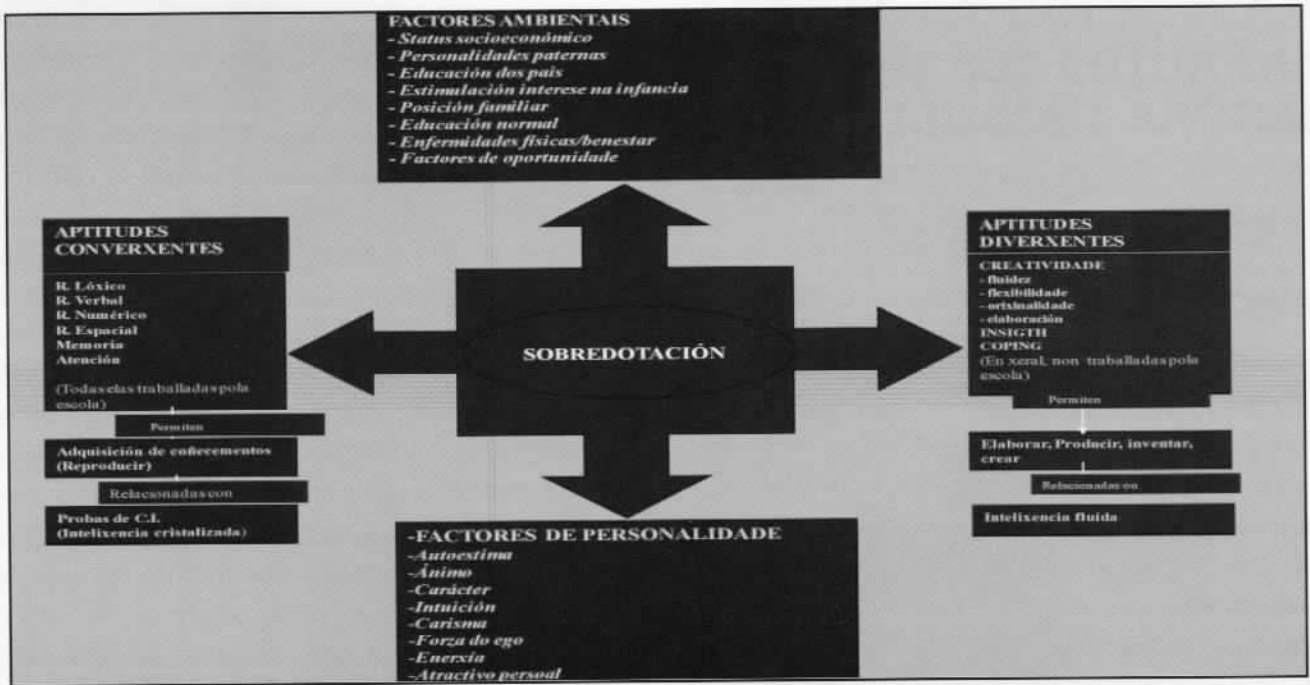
FACTORES AMBIENTAIS
- Status socioeconómico
- Personalidades paternas
- Educación dos pais
- Estimulación interese na infancia
- Posición familiar
- Educación normal
- Enfermidades físicas/benestar
- Factores de oportunidade

APTITUDES CONVERXENTES

R. Léxico
R. Verbal
R. Numérico
R. Espacial
Memoria
Atención

(Todas elas traballadas pola escola)

Permiten

Adquisición de coñecementos (Reproducir)

Relacionadas con

Probas de C.I. (Intelixencia cristalizada)

SOBREDOTACIÓN

APTITUDES DIVERXENTES

CREATIVIDADE
- fluidez
- flexibilidade
- orixinalidade
- elaboración
INSIGTH
COPING
(En xeral, non traballadas pola escola)

Permiten

Elaborar, Producir, inventar, crear

Relacionadas co

Intelixencia fluida

-FACTORES DE PERSONALIDADE
-Autoestima
-Ánimo
-Carácter
-Intuición
-Carisma
-Forza do ego
-Enerxía
-Atractivo persoal